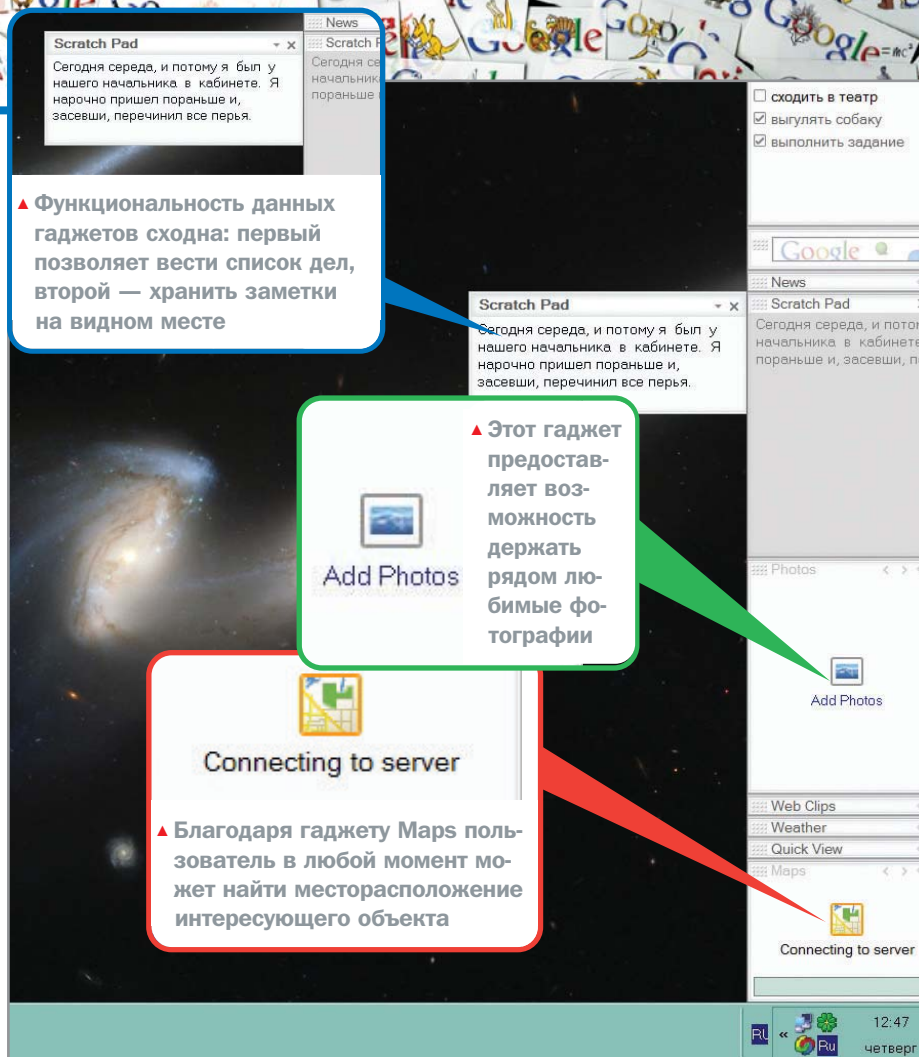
Scratch Pad

Сегодня середа, и потому я был у нашего начальника в кабинете. Я нарочно пришел пораньше и, засевши, перечинил все перья.

News

Scratch P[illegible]

Сегодня се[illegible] начальник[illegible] пораньше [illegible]

▲ Функциональность данных гаджетов сходна: первый позволяет вести список дел, второй — хранить заметки на видном месте

сходить в театр

выгулять собаку

выполнить задание

Google

News

Scratch Pad

Сегодня середа, и потом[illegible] начальника в кабинете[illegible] пораньше и, засевши, п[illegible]

Scratch Pad

Сегодня середа, и потому я был у нашего начальника в кабинете. Я нарочно пришел пораньше и, засевши, перечинил все перья.

Add Photos

▲ Этот гаджет предоставляет возможность держать рядом любимые фотографии

Photos

Add Photos

Connecting to server

▲ Благодаря гаджету Maps пользователь в любой момент может найти месторасположение интересующего объекта

Web Clips

Weather

Quick View

Maps

Connecting to server

RU « Ru 12:47 четверг